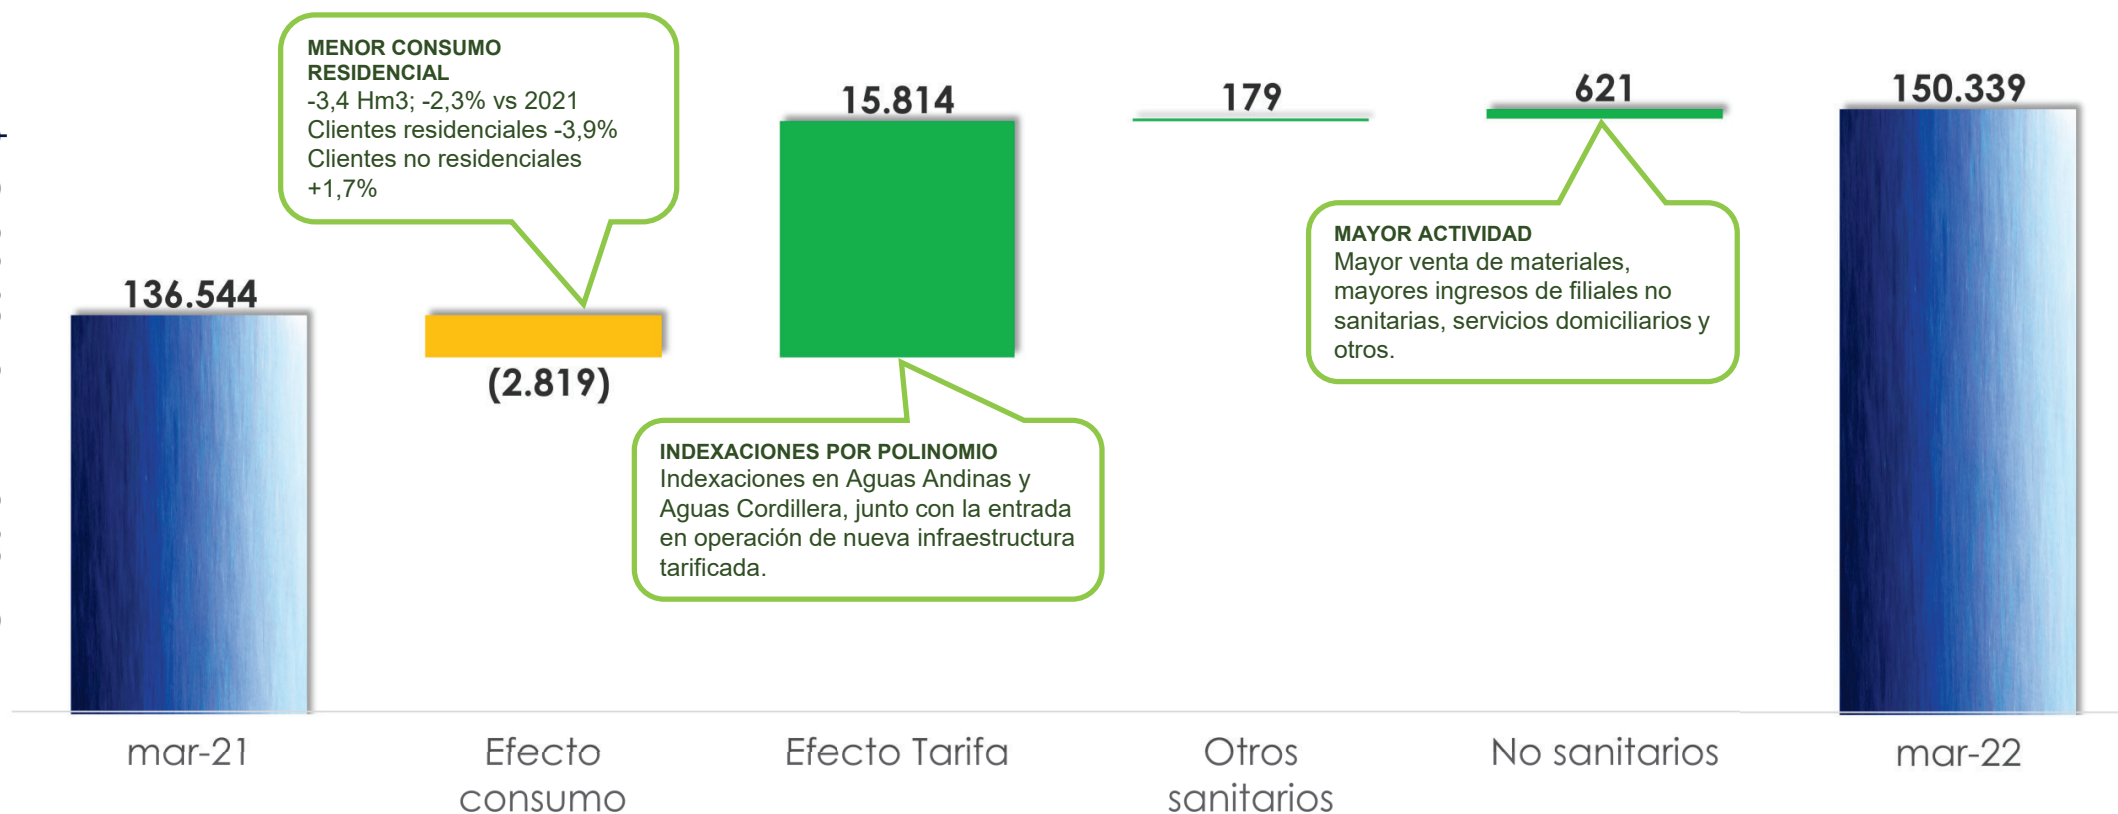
MENOR CONSUMO RESIDENCIAL
-3,4 Hm3; -2,3% vs 2021
Clientes residenciales -3,9%
Clientes no residenciales +1,7%

15.814

179

621

150.339

136.544

(2.819)

MAYOR ACTIVIDAD
Mayor venta de materiales, mayores ingresos de filiales no sanitarias, servicios domiciliarios y otros.

INDEXACIONES POR POLINOMIO
Indexaciones en Aguas Andinas y Aguas Cordillera, junto con la entrada en operación de nueva infraestructura tarificada.

mar-21

Efecto consumo

Efecto Tarifa

Otros sanitarios

No sanitarios

mar-22